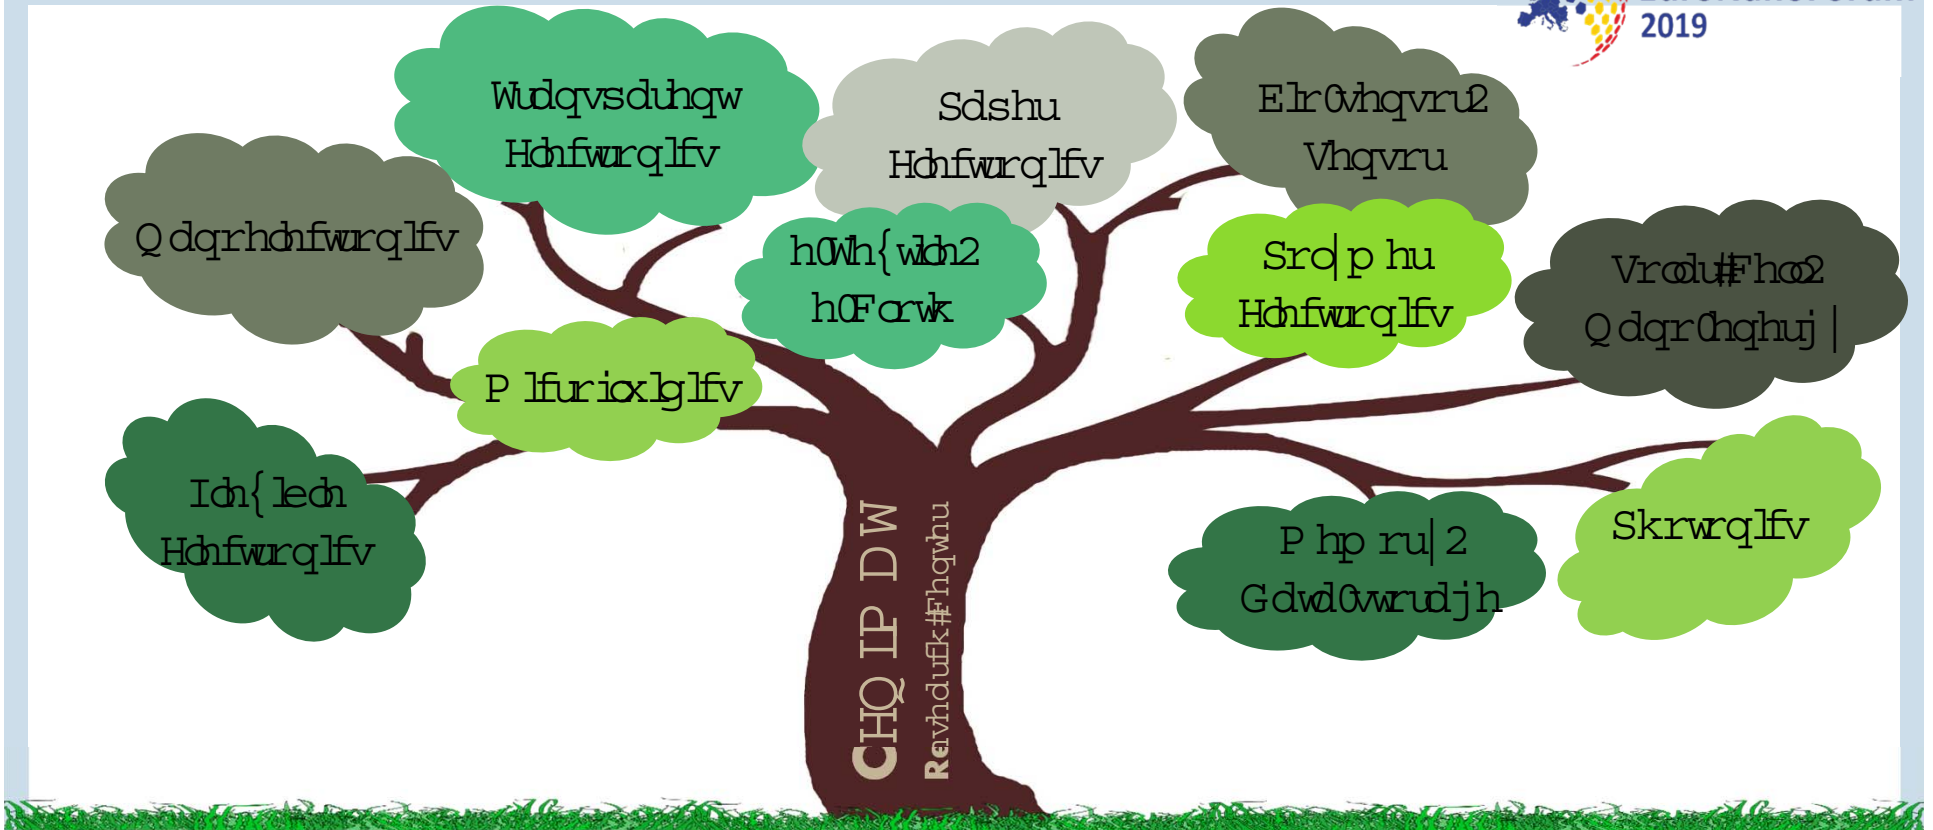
2019

Wudqvsduhqw Hohfwurqlfv

Sdshu Hohfwurqlfv

Elr0Vhqvruv2 Vhqvru

Qdqrhohfwurqlfv

h0Wh{wloh2 h0Forwk

Sro|phu Hohfwurqlfv

Vrodu#Fhoo2 Qdqr0hqhuj|

Plfurioxlglfv

Ioh{leoh Hohfwurqlfv

Phpru|2 Gdwd0vwrudjh

Skrwrqlfv

CHQ IP DW

Revhuydwru|#Fhqwhu